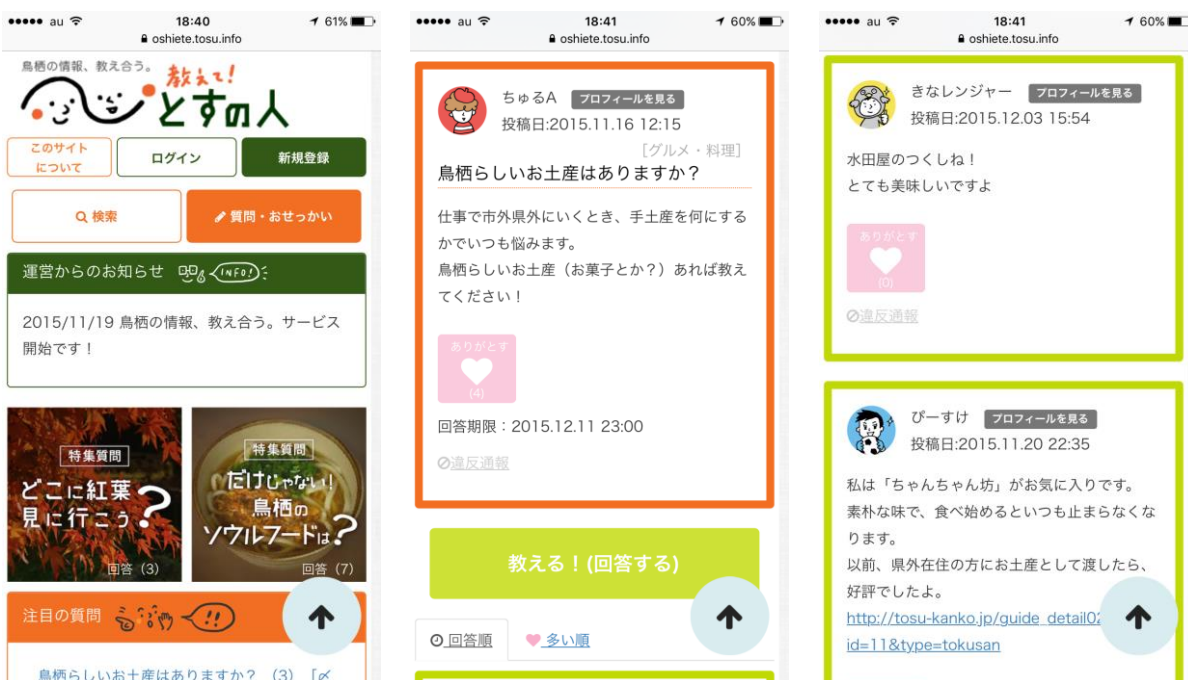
au 18:40 61%
oshiete.tosu.info

鳥栖の情報、教え合う。
教えて!
とすの人

このサイトについて
ログイン
新規登録

検索
質問・おせっかい

運営からのお知らせ INFO

2015/11/19 鳥栖の情報、教え合う。サービス開始です！

特集質問
どこに紅葉見に行こう?
回答 (3)

特集質問
だけじゃない!鳥栖のソウルフードは?
回答 (7)

注目の質問

鳥栖らしいお土産はありますか？ (3) 「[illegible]

au 18:41 60%
oshiete.tosu.info

ちゅるA プロフィールを見る
投稿日:2015.11.16 12:15
[グルメ・料理]

鳥栖らしいお土産はありますか？

仕事で市外県外にいくとき、手土産を何にするかでいつも悩みます。
鳥栖らしいお土産（お菓子とか？）あれば教えてください！

ありがとす
(4)

回答期限：2015.12.11 23:00

違反通報

教える！(回答する)

回答順
多い順

au 18:41 60%
oshiete.tosu.info

きなレンジャー プロフィールを見る
投稿日:2015.12.03 15:54

水田屋のつくしね！
とても美味しいですよ

ありがとす
(0)

違反通報

ぴーすけ プロフィールを見る
投稿日:2015.11.20 22:35

私は「ちゃんちゃん坊」がお気に入りです。
素朴な味で、食べ始めるといつも止まらなくなります。
以前、県外在住の方にお土産として渡したら、好評でしたよ。
http://tosu-kanko.jp/guide_detail02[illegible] id=11&type=tokusan